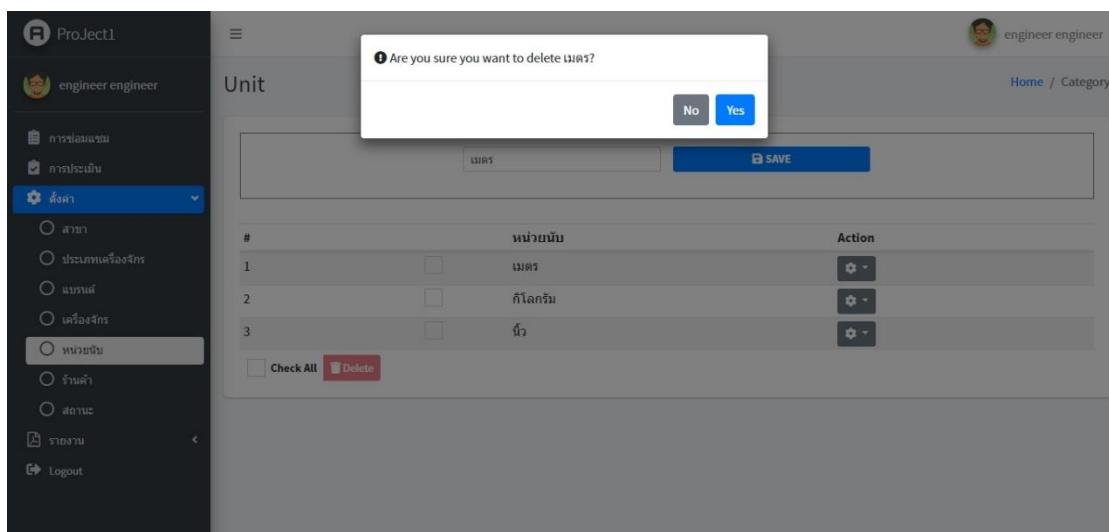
ProJect1

engineer engineer

การซ่อมแซม

การประเมิน

ตั้งค่า

สาขา

ประเภทเครื่องจักร

แบรนด์

เครื่องจักร

หน่วยนับ

ร้านค้า

สถานะ

รายงาน

Logout

≡

engineer engineer

Unit

Home / Category

Are you sure you want to delete เมตร?

No Yes

เมตร

SAVE

| # | | หน่วยนับ | Action |
|---|---|---|---|
| 1 | | เมตร | |
| 2 | | กิโลกรัม | |
| 3 | | นิ้ว | |

Check All Delete